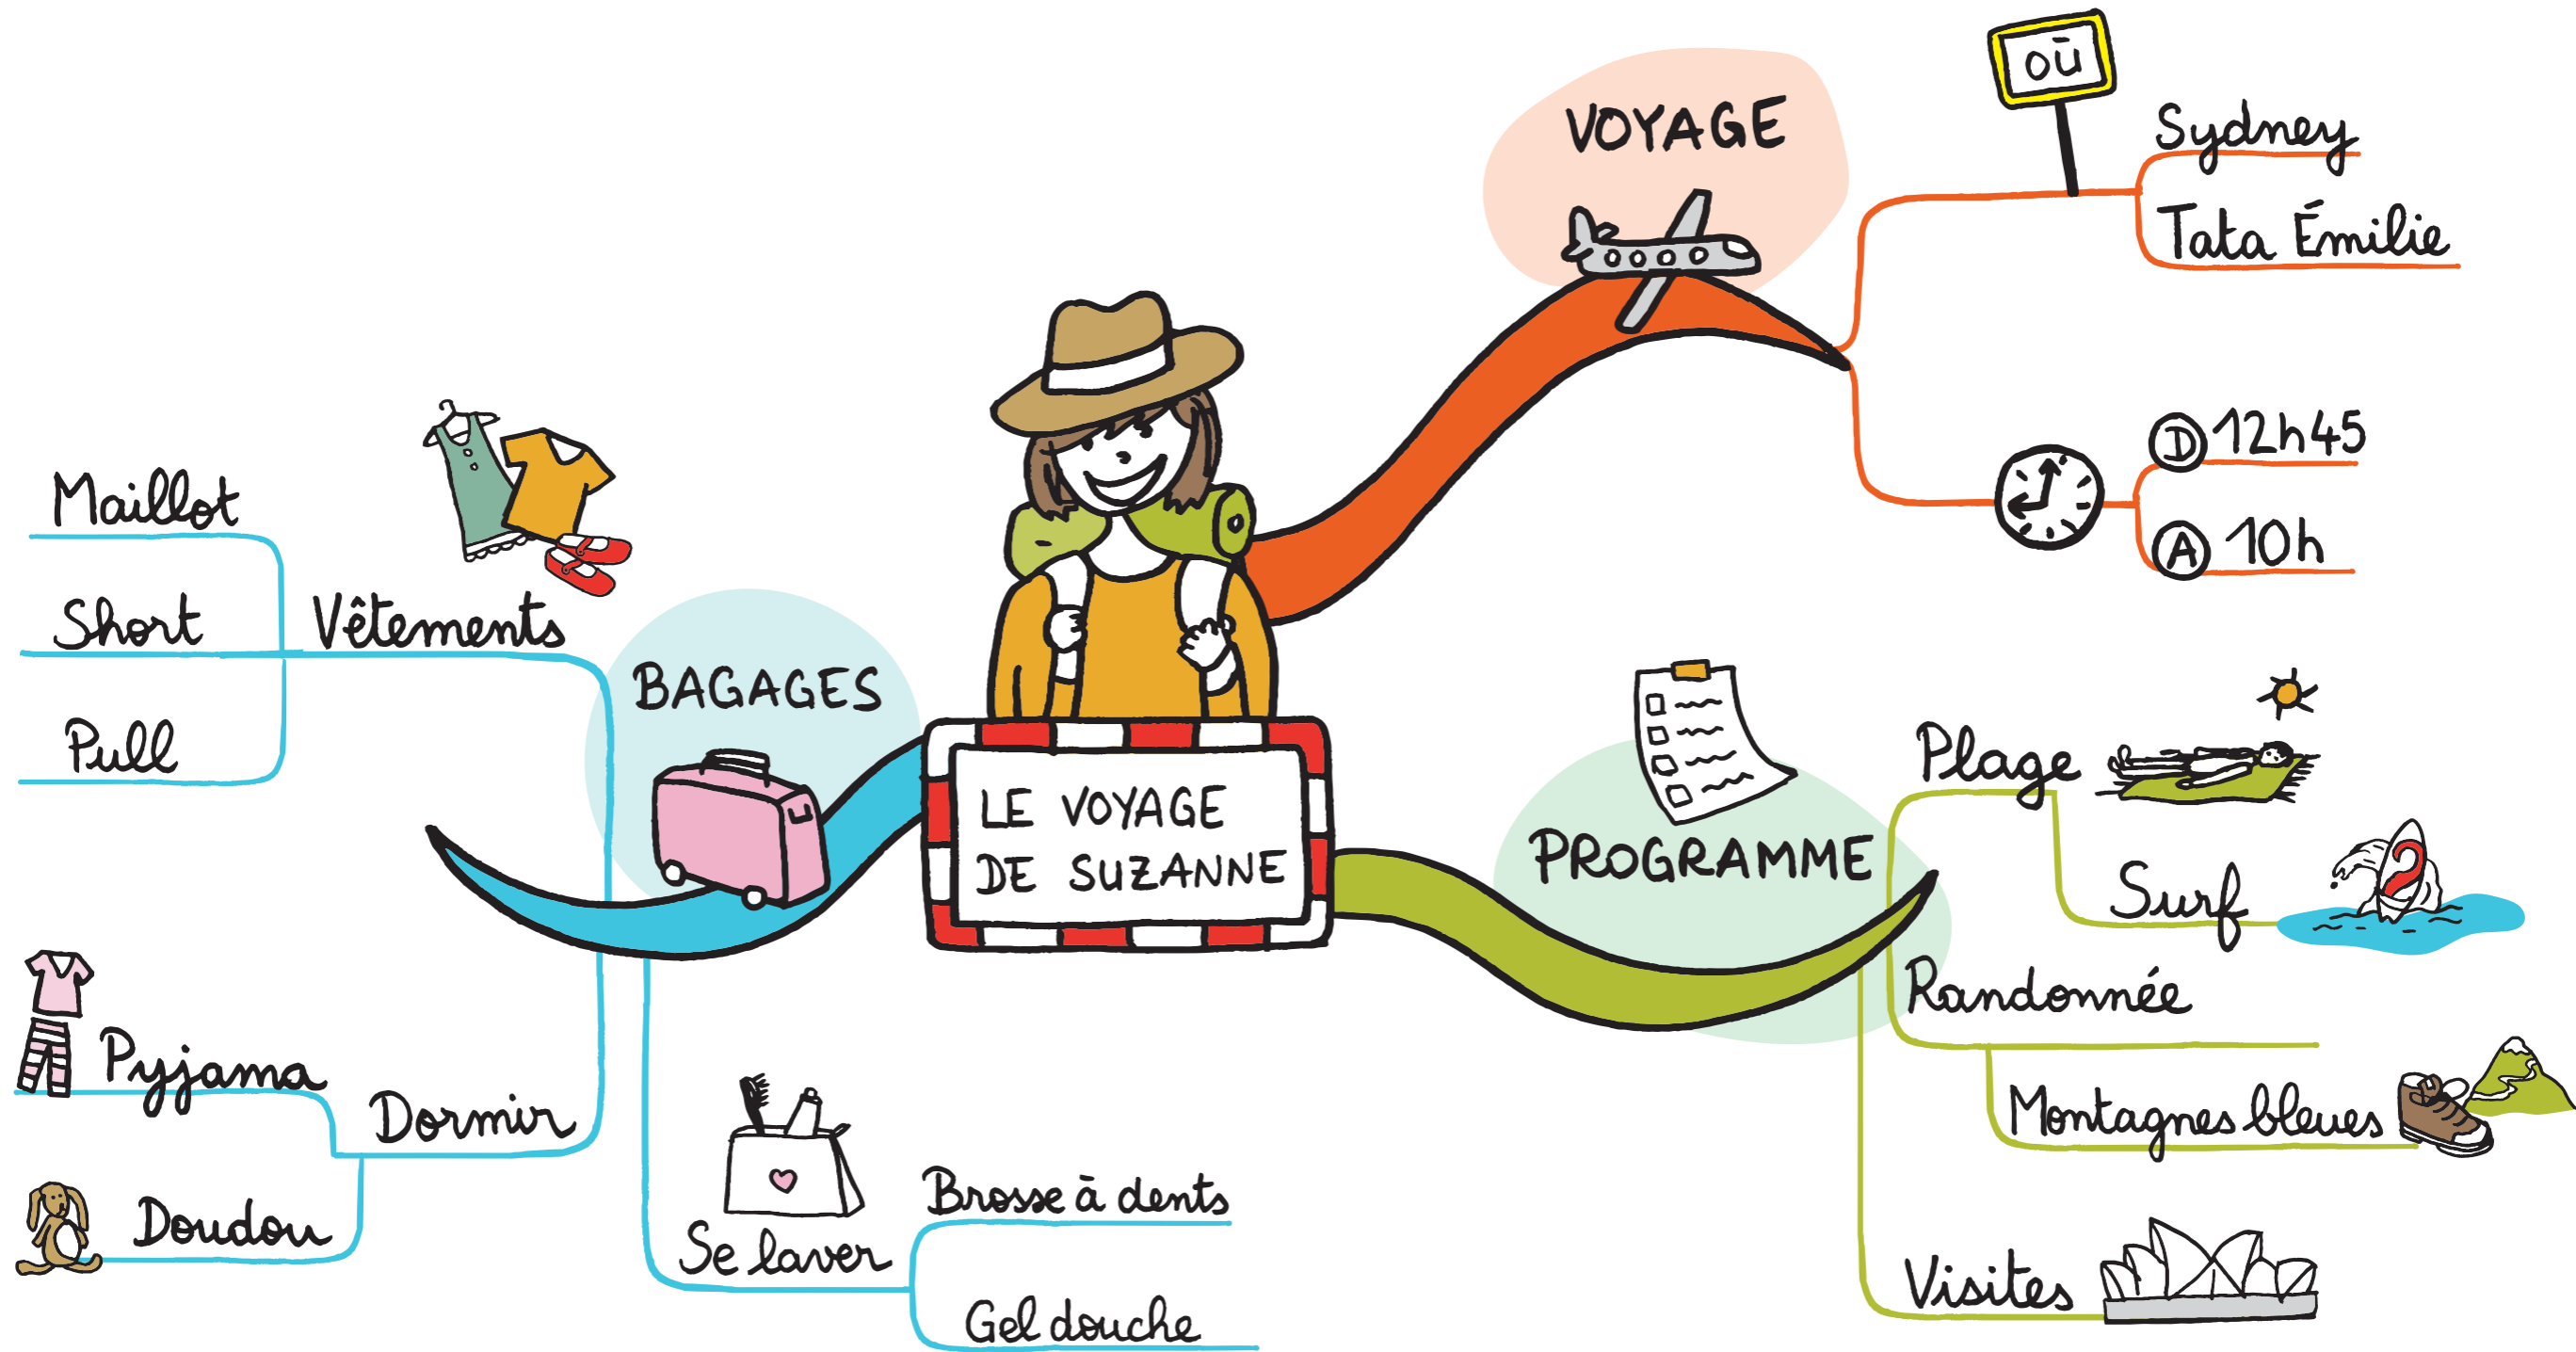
LE VOYAGE DE SUZANNE

VOYAGE

OÙ

Sydney

Tata Émilie

D 12h45

A 10h

BAGAGES

Vêtements

Maillot

Short

Pull

Dormir

Pyjama

Doudou

Se laver

Brosse à dents

Gel douche

PROGRAMME

Plage

Surf

Randonnée

Montagnes bleues

Visites